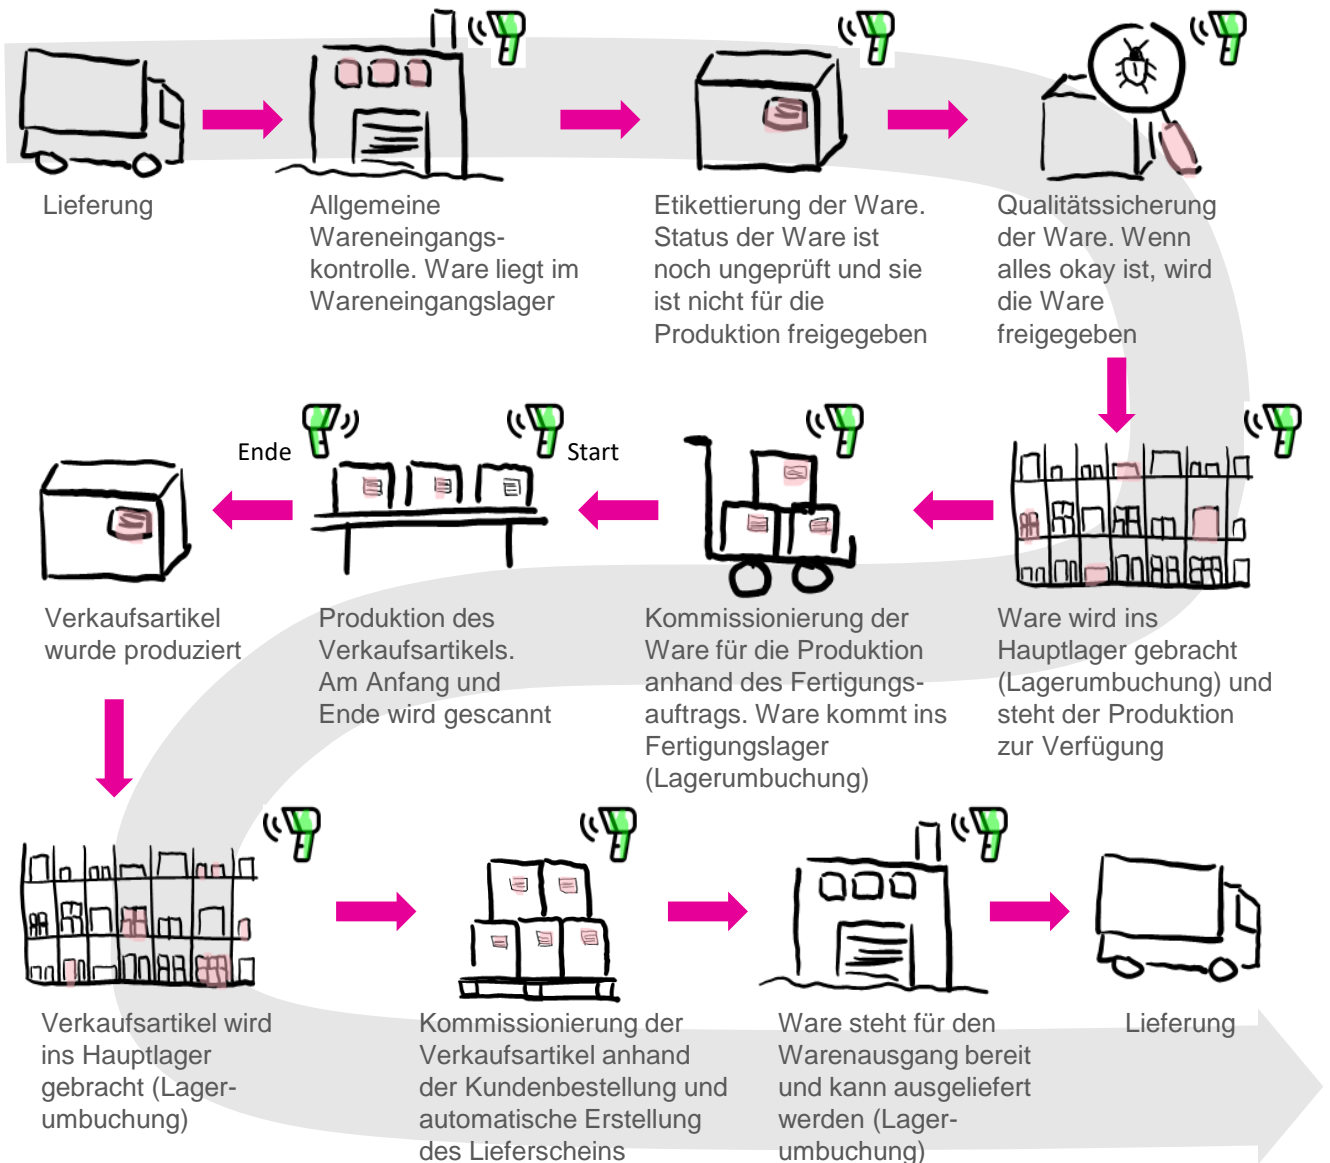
Lieferung

Allgemeine Wareneingangskontrolle. Ware liegt im Wareneingangslager

Etikettierung der Ware. Status der Ware ist noch ungeprüft und sie ist nicht für die Produktion freigegeben

Qualitätssicherung der Ware. Wenn alles okay ist, wird die Ware freigegeben

Ende

Start

Verkaufsartikel wurde produziert

Produktion des Verkaufsartikels. Am Anfang und Ende wird gescannt

Kommissionierung der Ware für die Produktion anhand des Fertigungsauftrags. Ware kommt ins Fertigungslager (Lagerumbuchung)

Ware wird ins Hauptlager gebracht (Lagerumbuchung) und steht der Produktion zur Verfügung

Verkaufsartikel wird ins Hauptlager gebracht (Lagerumbuchung)

Kommissionierung der Verkaufsartikel anhand der Kundenbestellung und automatische Erstellung des Lieferscheins

Ware steht für den Warenausgang bereit und kann ausgeliefert werden (Lagerumbuchung)

Lieferung